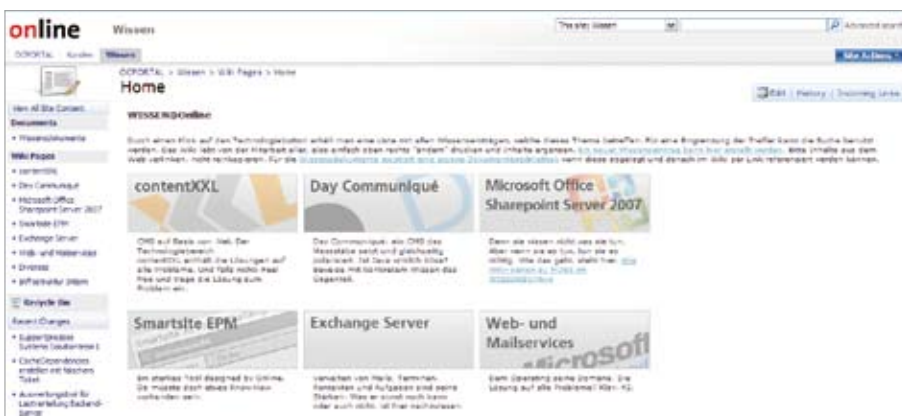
online Wissen

This site: Wissen | Advanced search

OCPORTAL | Kunden | Wissen

Site Actions

OCPORTAL > Wissen > Wiki Pages > Home

Home

Edit | History | Incoming Links

View All Site Content

Documents

• Wissensdokumente

Wiki Pages

• contentXXL

• Day Communiqué

• Microsoft Office Sharepoint Server 2007

• Smartsite EPM

• Exchange Server

• Web- und Mailservices

• Diverses

• Infrastruktur Intern

Recycle Bin

Recent Changes

• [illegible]

• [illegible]

• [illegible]

WISSEN@Online

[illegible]

contentXXL

CMS auf Basis von .Net. Der Technologiebereich contentXXL enthält die Lösungen auf alle Probleme. Und falls nicht: Hier Wege und Wege die Lösung zum Problem ein.

Day Communiqué

Das Communiqué, ein CMS das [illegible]

Microsoft Office Sharepoint Server 2007

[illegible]

Smartsite EPM

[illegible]

Exchange Server

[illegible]

Web- und Mailservices

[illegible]